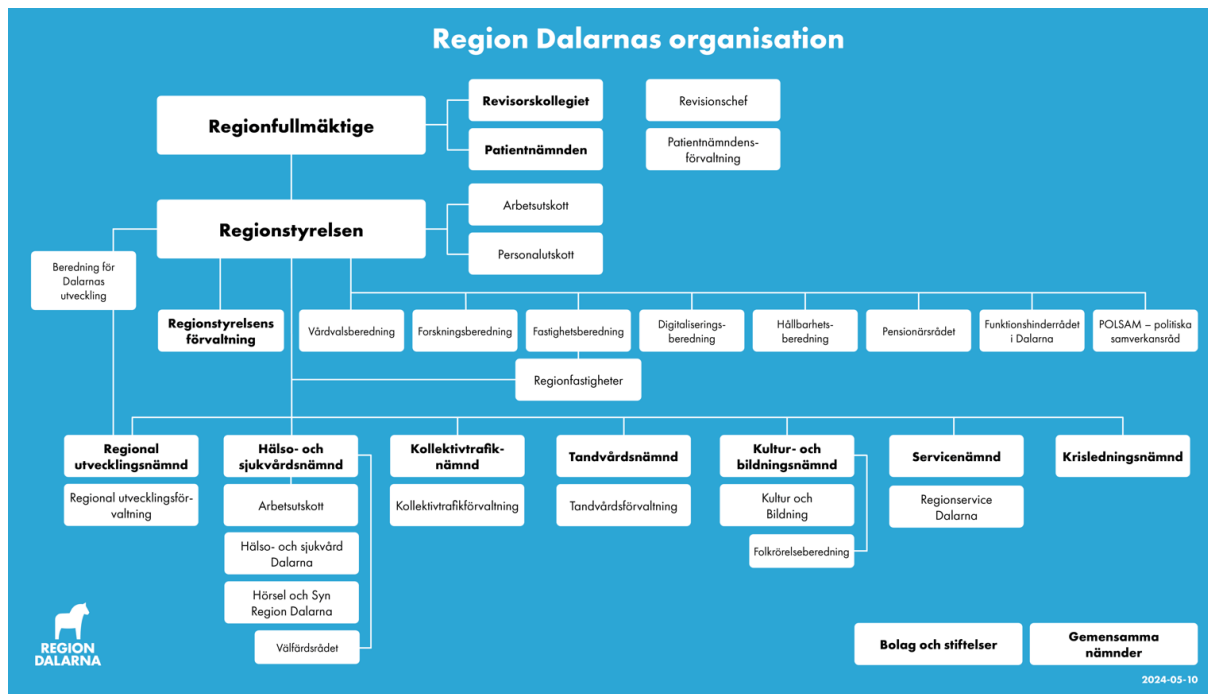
Region Dalarnas organisation

Regionfullmäktige

Revisorskollegiet

Patientnämnden

Revisionschef

Patientnämndens­förvaltning

Regionstyrelsen

Arbetsutskott

Personalutskott

Beredning för Dalarnas utveckling

Regionstyrelsens förvaltning

Vårdvalsberedning

Forskningsberedning

Fastighetsberedning

Digitaliserings­beredning

Hållbarhets­beredning

Pensionärsrådet

Funktionshinderrådet i Dalarna

POLSAM – politiska samverkansråd

Regionfastigheter

Regional utvecklingsnämnd

Regional utvecklingsförvaltning

Hälso- och sjukvårdsnämnd

Arbetsutskott

Hälso- och sjukvård Dalarna

Hörsel och Syn Region Dalarna

Välfärdsrådet

Kollektivtrafik­nämnd

Kollektivtrafikförvaltning

Tandvårdsnämnd

Tandvårdsförvaltning

Kultur- och bildningsnämnd

Kultur och Bildning

Folkrörelseberedning

Servicenämnd

Regionservice Dalarna

Krisledningsnämnd

REGION DALARNA

Bolag och stiftelser

Gemensamma nämnder

2024-05-10